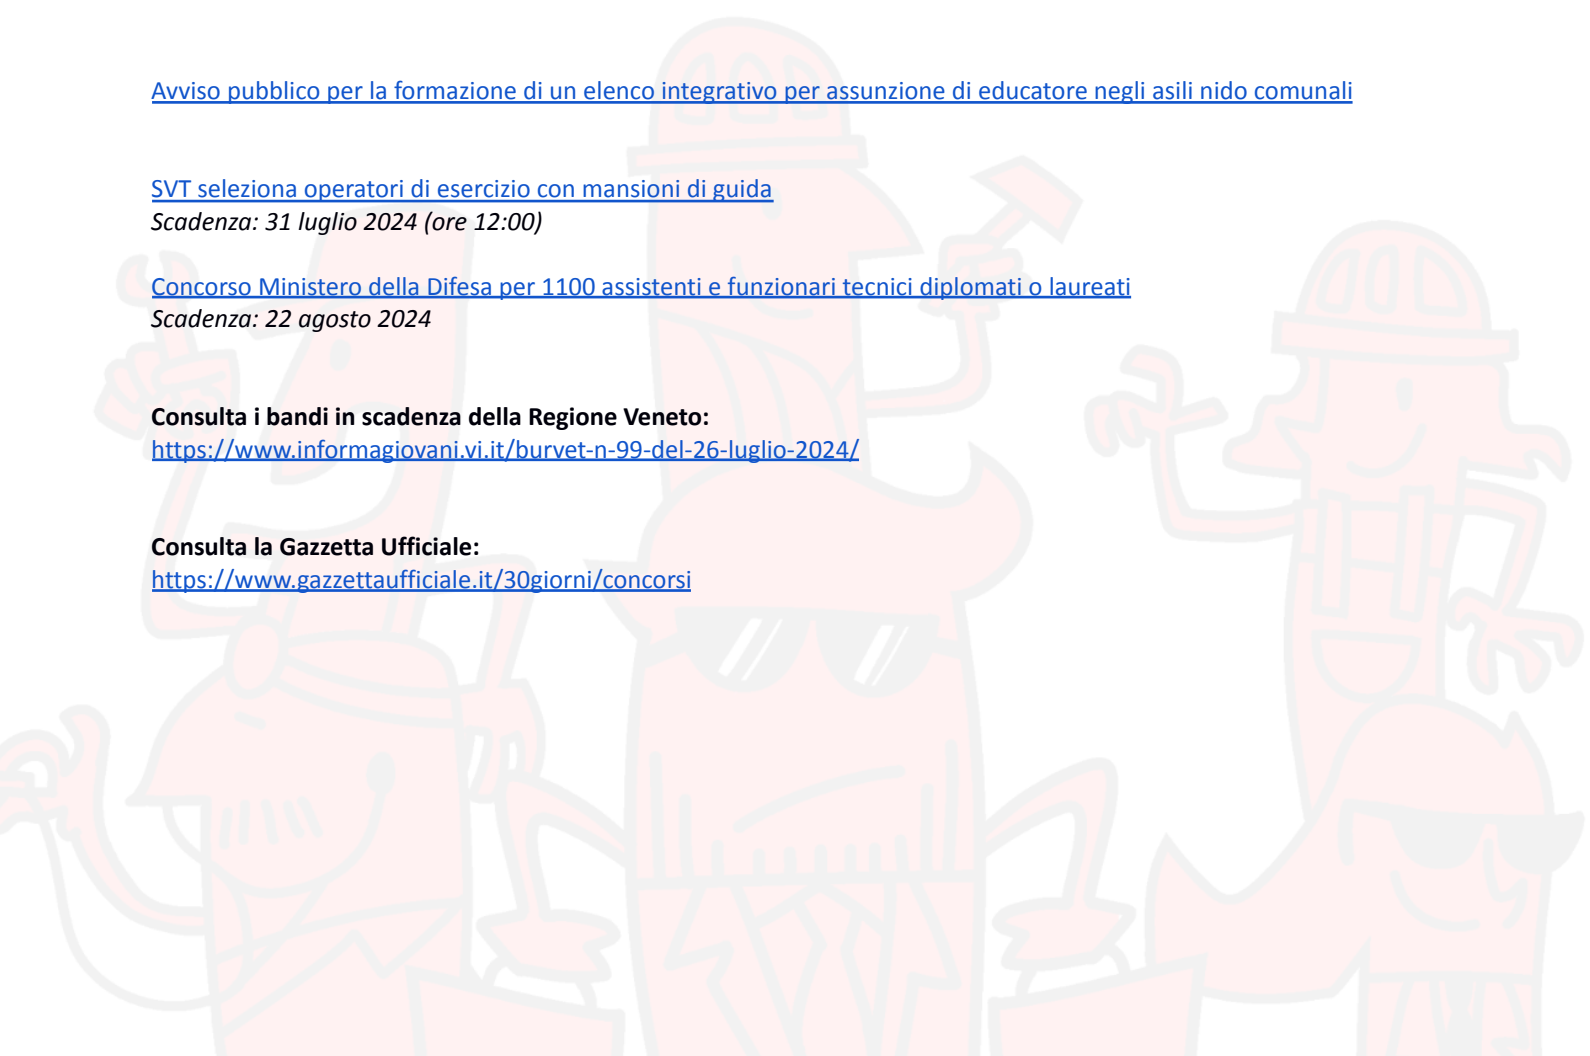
Avviso pubblico per la formazione di un elenco integrativo per assunzione di educatore negli asili nido comunali

SVT seleziona operatori di esercizio con mansioni di guida
Scadenza: 31 luglio 2024 (ore 12:00)

Concorso Ministero della Difesa per 1100 assistenti e funzionari tecnici diplomati o laureati
Scadenza: 22 agosto 2024

Consulta i bandi in scadenza della Regione Veneto:
https://www.informagiovani.vi.it/burvet-n-99-del-26-luglio-2024/

Consulta la Gazzetta Ufficiale:
https://www.gazzettaufficiale.it/30giorni/concorsi